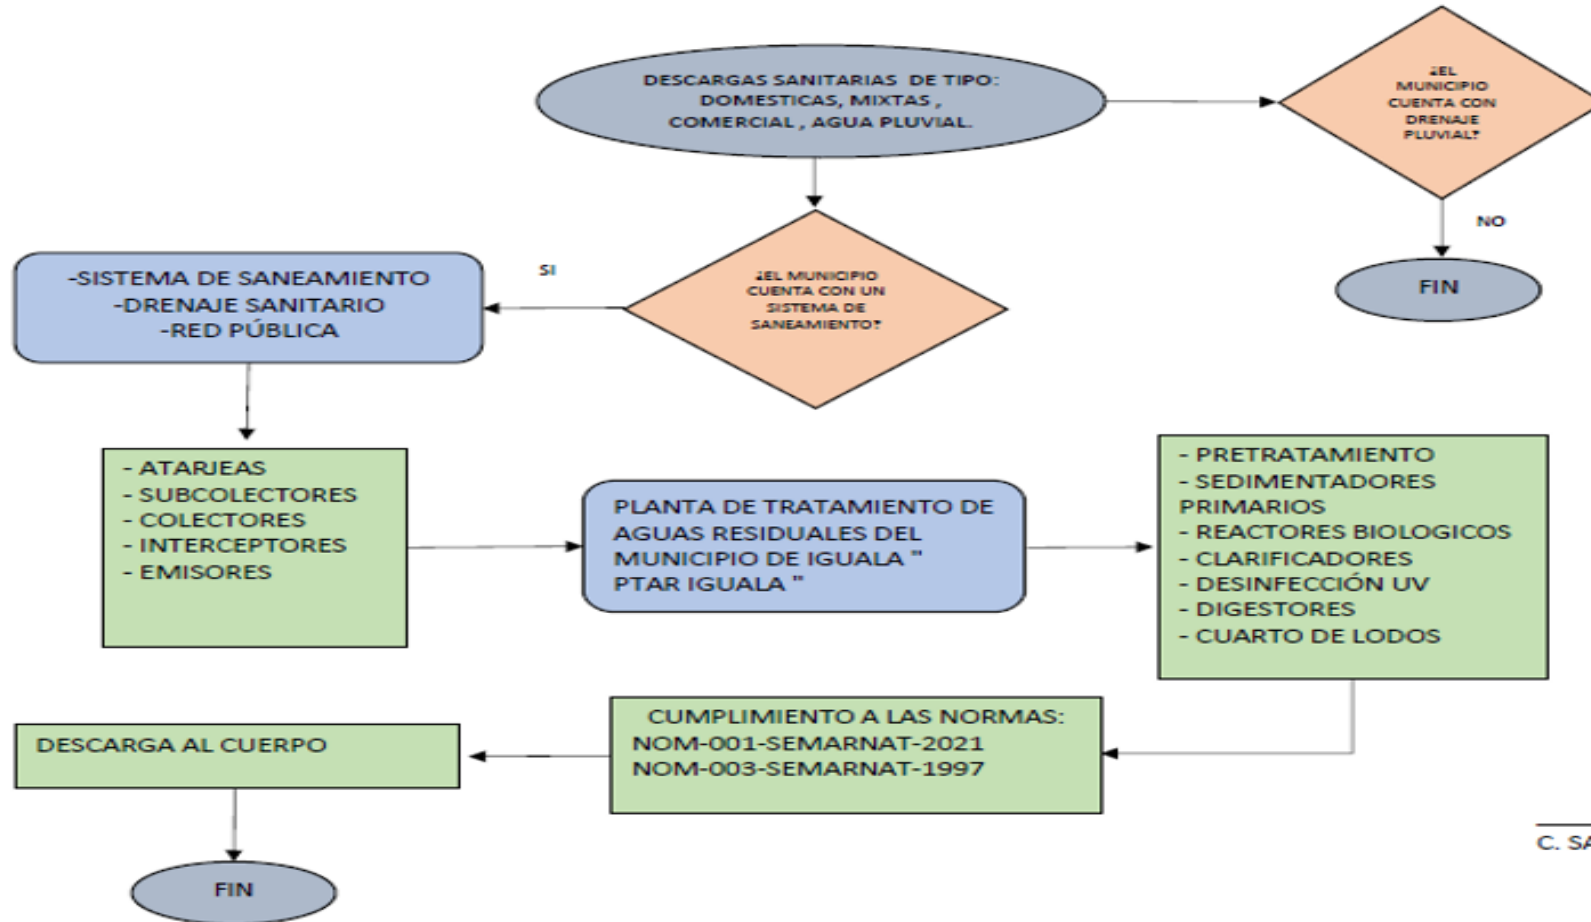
DESCARGAS SANITARIAS DE TIPO: DOMESTICAS, MIXTAS , COMERCIAL , AGUA PLUVIAL.

¿EL MUNICIPIO CUENTA CON DRENAJE PLUVIAL?

NO

FIN

SI

-SISTEMA DE SANEAMIENTO
-DRENAJE SANITARIO
-RED PÚBLICA

¿EL MUNICIPIO CUENTA CON UN SISTEMA DE SANEAMIENTO?

- ATARJEAS
- SUBCOLECTORES
- COLECTORES
- INTERCEPTORES
- EMISORES

PLANTA DE TRATAMIENTO DE AGUAS RESIDUALES DEL MUNICIPIO DE IGUALA " PTAR IGUALA "

- PRETRATAMIENTO
- SEDIMENTADORES PRIMARIOS
- REACTORES BIOLOGICOS
- CLARIFICADORES
- DESINFECCIÓN UV
- DIGESTORES
- CUARTO DE LODOS

DESCARGA AL CUERPO

CUMPLIMIENTO A LAS NORMAS:
NOM-001-SEMARNAT-2021
NOM-003-SEMARNAT-1997

C. SA

FIN